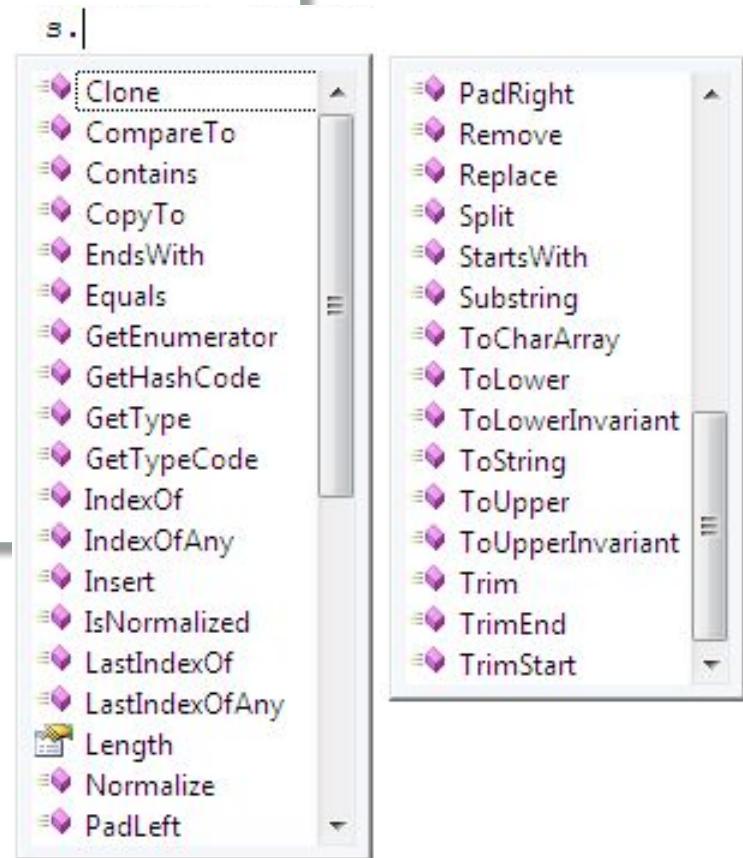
s.

Clone
CompareTo
Contains
CopyTo
EndsWith
Equals
GetEnumerator
GetHashCode
GetType
GetTypeCode
IndexOf
IndexOfAny
Insert
IsNormalized
LastIndexOf
LastIndexOfAny
Length
Normalize
PadLeft

PadRight
Remove
Replace
Split
StartsWith
Substring
ToCharArray
ToLower
ToLowerInvariant
ToString
ToUpper
ToUpperInvariant
Trim
TrimEnd
TrimStart